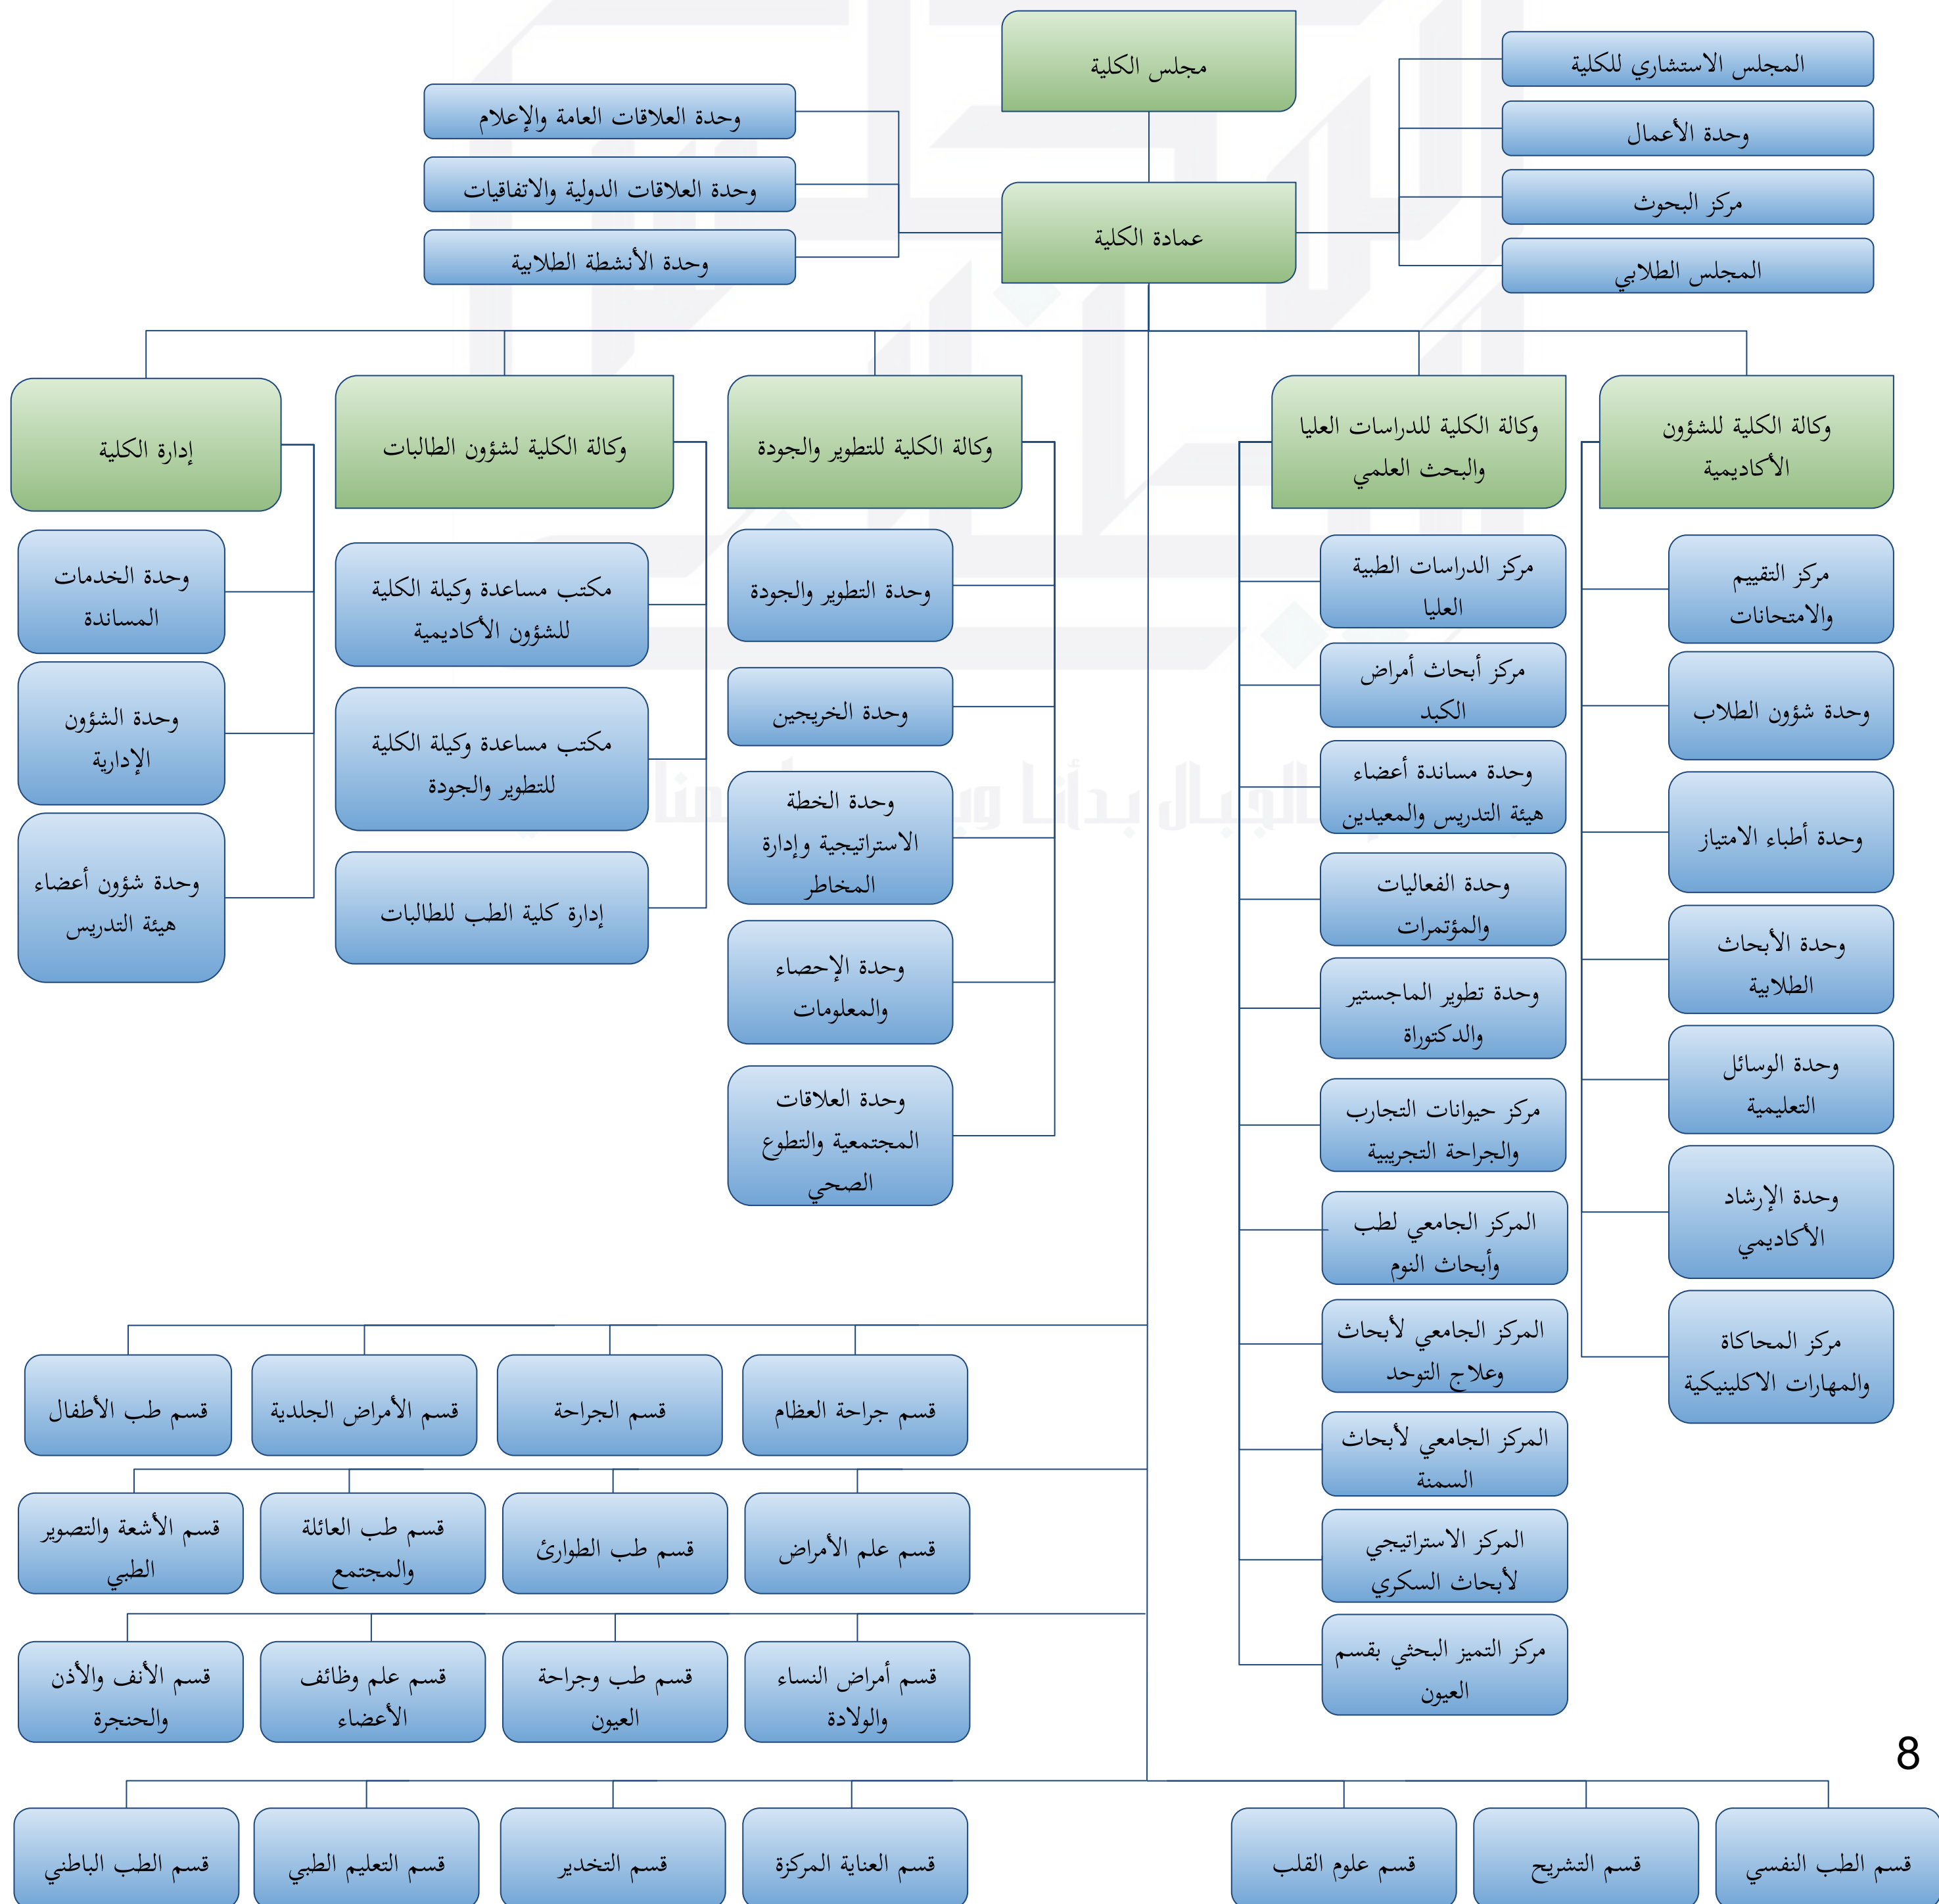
مجلس الكلية

المجلس الاستشاري للكلية
وحدة الأعمال
مركز البحوث
المجلس الطلابي

وحدة العلاقات العامة والإعلام
وحدة العلاقات الدولية والاتفاقيات
وحدة الأنشطة الطلابية

عمادة الكلية

وكالة الكلية للشؤون الأكاديمية
مركز التقييم والامتحانات
وحدة شؤون الطلاب
وحدة أطباء الامتياز
وحدة الأبحاث الطلابية
وحدة الوسائل التعليمية
وحدة الإرشاد الأكاديمي
مركز المحاكاة والمهارات الاكلينيكية

وكالة الكلية للدراسات العليا والبحث العلمي
مركز الدراسات الطبية العليا
مركز أبحاث أمراض الكبد
وحدة مساندة أعضاء هيئة التدريس والمعيدين
وحدة الفعاليات والمؤتمرات
وحدة تطوير الماجستير والدكتوراة
مركز حيوانات التجارب والجراحة التجريبية
المركز الجامعي لطب وأبحاث النوم
المركز الجامعي لأبحاث وعلاج التوحد
المركز الجامعي لأبحاث السمنة
المركز الاستراتيجي لأبحاث السكري
مركز التميز البحثي بقسم العيون

وكالة الكلية للتطوير والجودة
وحدة التطوير والجودة
وحدة الخريجين
وحدة الخطة الاستراتيجية وإدارة المخاطر
وحدة الإحصاء والمعلومات
وحدة العلاقات المجتمعية والتطوع الصحي

وكالة الكلية لشؤون الطالبات
مكتب مساعدة وكيلة الكلية للشؤون الأكاديمية
مكتب مساعدة وكيلة الكلية للتطوير والجودة
إدارة كلية الطب للطالبات

إدارة الكلية
وحدة الخدمات المساندة
وحدة الشؤون الإدارية
وحدة شؤون أعضاء هيئة التدريس

قسم جراحة العظام
قسم الجراحة
قسم الأمراض الجلدية
قسم طب الأطفال

قسم علم الأمراض
قسم طب الطوارئ
قسم طب العائلة والمجتمع
قسم الأشعة والتصوير الطبي

قسم أمراض النساء والولادة
قسم طب وجراحة العيون
قسم علم وظائف الأعضاء
قسم الأنف والأذن والحنجرة

8

قسم الطب النفسي
قسم التشريح
قسم علوم القلب
قسم العناية المركزة
قسم التخدير
قسم التعليم الطبي
قسم الطب الباطني